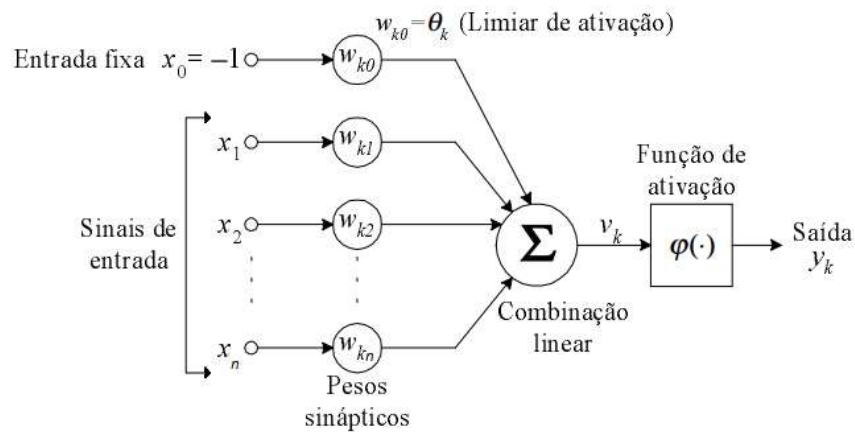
$w_{k0} = \theta_k$ (Limiar de ativação)

Entrada fixa $x_0 = -1$

$w_{k0}$

$x_1$

$w_{k1}$

Sinais de entrada

$x_2$

$w_{k2}$

$x_n$

$w_{kn}$

Pesos sinápticos

$\Sigma$

Combinação linear

$v_k$

Função de ativação

$\varphi(\cdot)$

Saída $y_k$